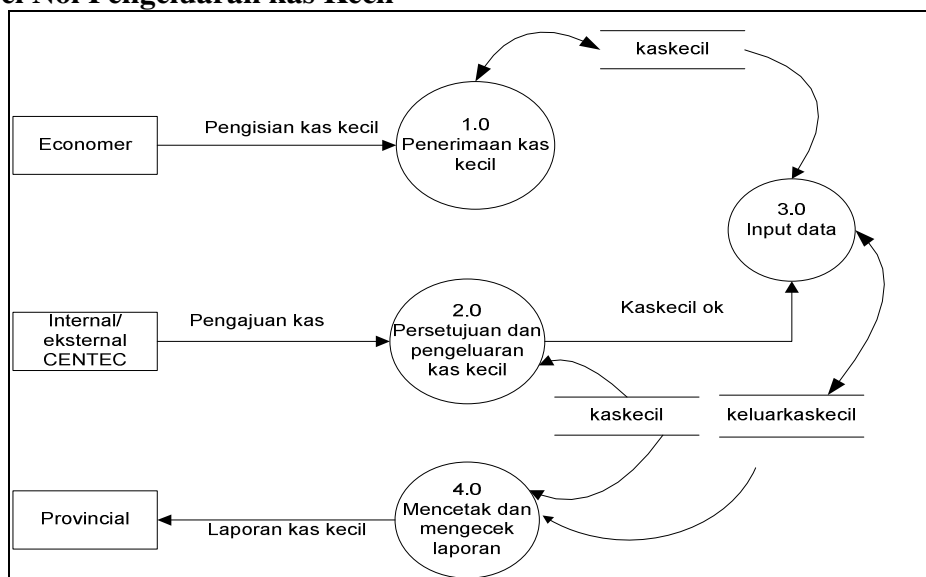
el Nol Pengeluaran kas Kecil

kaskecil

Economer

Pengisian kas kecil

1.0
Penerimaan kas kecil

3.0
Input data

Internal/ eksternal CENTEC

Pengajuan kas

2.0
Persetujuan dan pengeluaran kas kecil

Kaskecil ok

kaskecil

keluarkaskecil

Provincial

Laporan kas kecil

4.0
Mencetak dan mengecek laporan